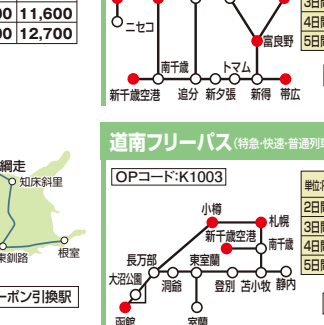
00 11,600
00 12,700

ニセコ
南千歳
トマム
富良野
新千歳空港
追分
新夕張
新得
帯広

3日
4日
5日

道南フリーパス（特急・快速・普通列車

網走
知床斜里
釧路
根室
ーポン引換駅

OPコード:K1003

小樽
札幌
新千歳空港
南千歳
長万部
東室蘭
大沼公園
洞爺
登別
苫小牧
静内
函館
室蘭

単位
2日
3日
4日
5日